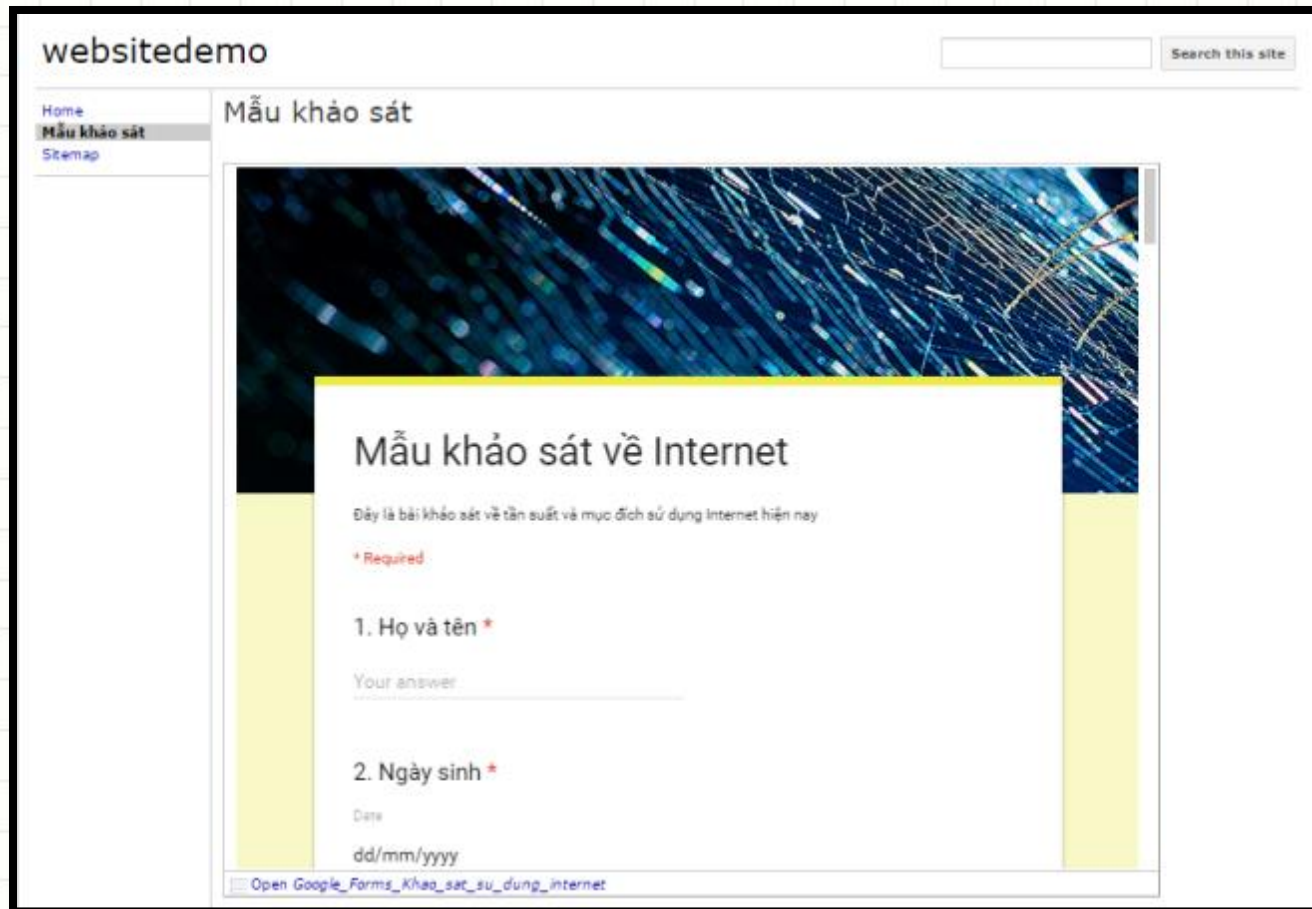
websitedemo

Search this site

Home
Mẫu khảo sát
Sitemap

Mẫu khảo sát

Mẫu khảo sát về Internet

Đây là bài khảo sát về tần suất và mục đích sử dụng Internet hiện nay

* Required

1. Họ và tên *

Your answer

2. Ngày sinh *

Date

dd/mm/yyyy

Open Google_Forms_Khao_sat_su_dung_internet